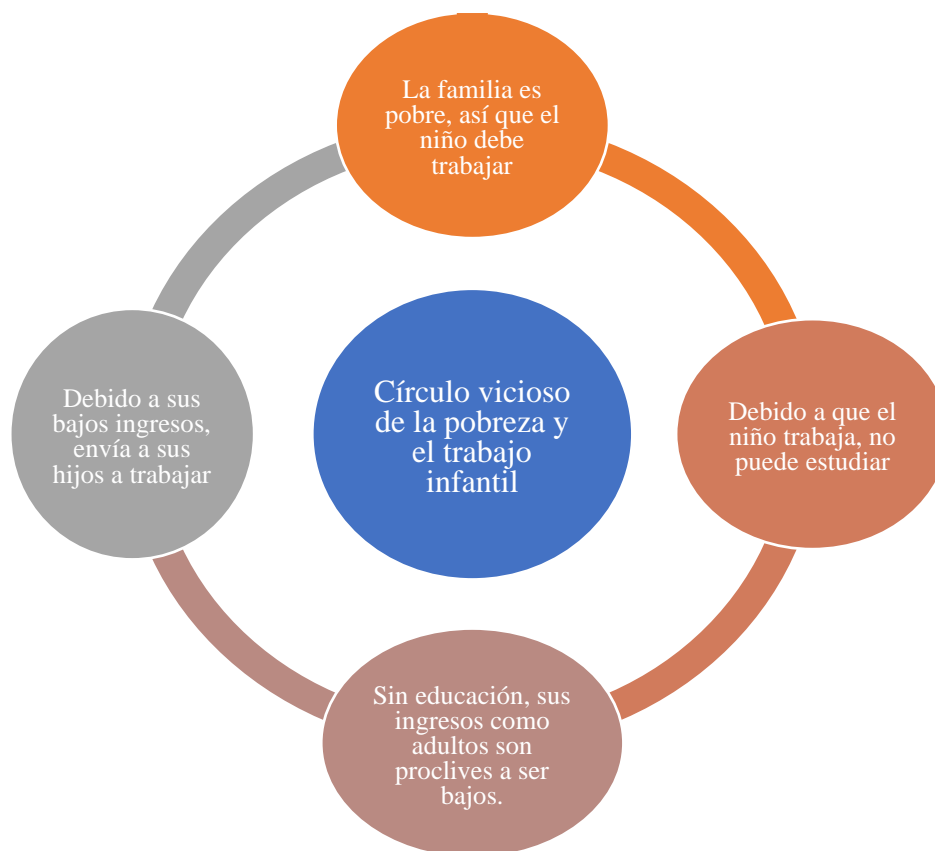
Círculo vicioso de la pobreza y el trabajo infantil

La familia es pobre, así que el niño debe trabajar

Debido a que el niño trabaja, no puede estudiar

Sin educación, sus ingresos como adultos son proclives a ser bajos.

Debido a sus bajos ingresos, envía a sus hijos a trabajar